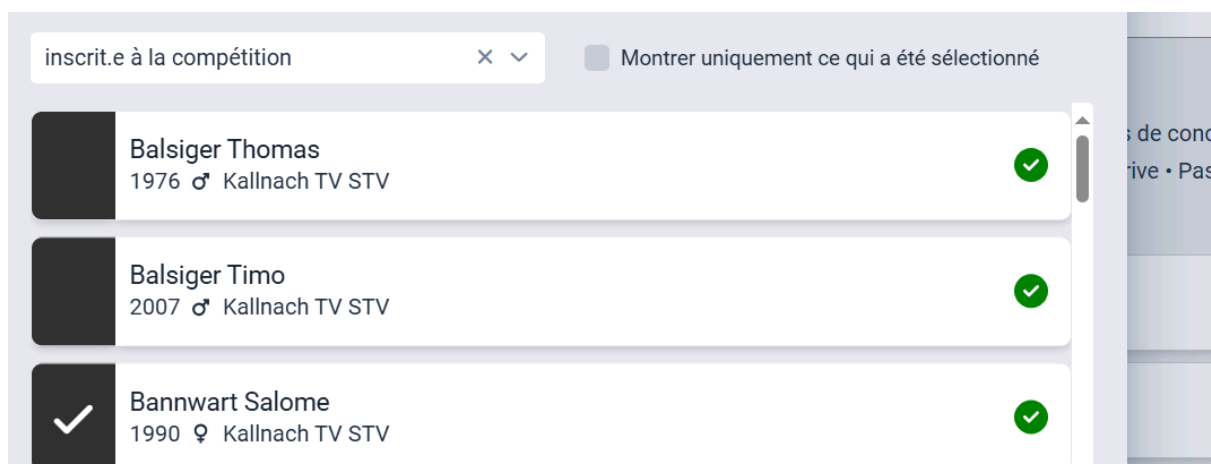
inscrit.e à la compétition × ⌄

Montrer uniquement ce qui a été sélectionné

Balsiger Thomas
1976 ♂ Kallnach TV STV

Balsiger Timo
2007 ♂ Kallnach TV STV

Bannwart Salome
1990 ♀ Kallnach TV STV

s de conc
rive • Pas